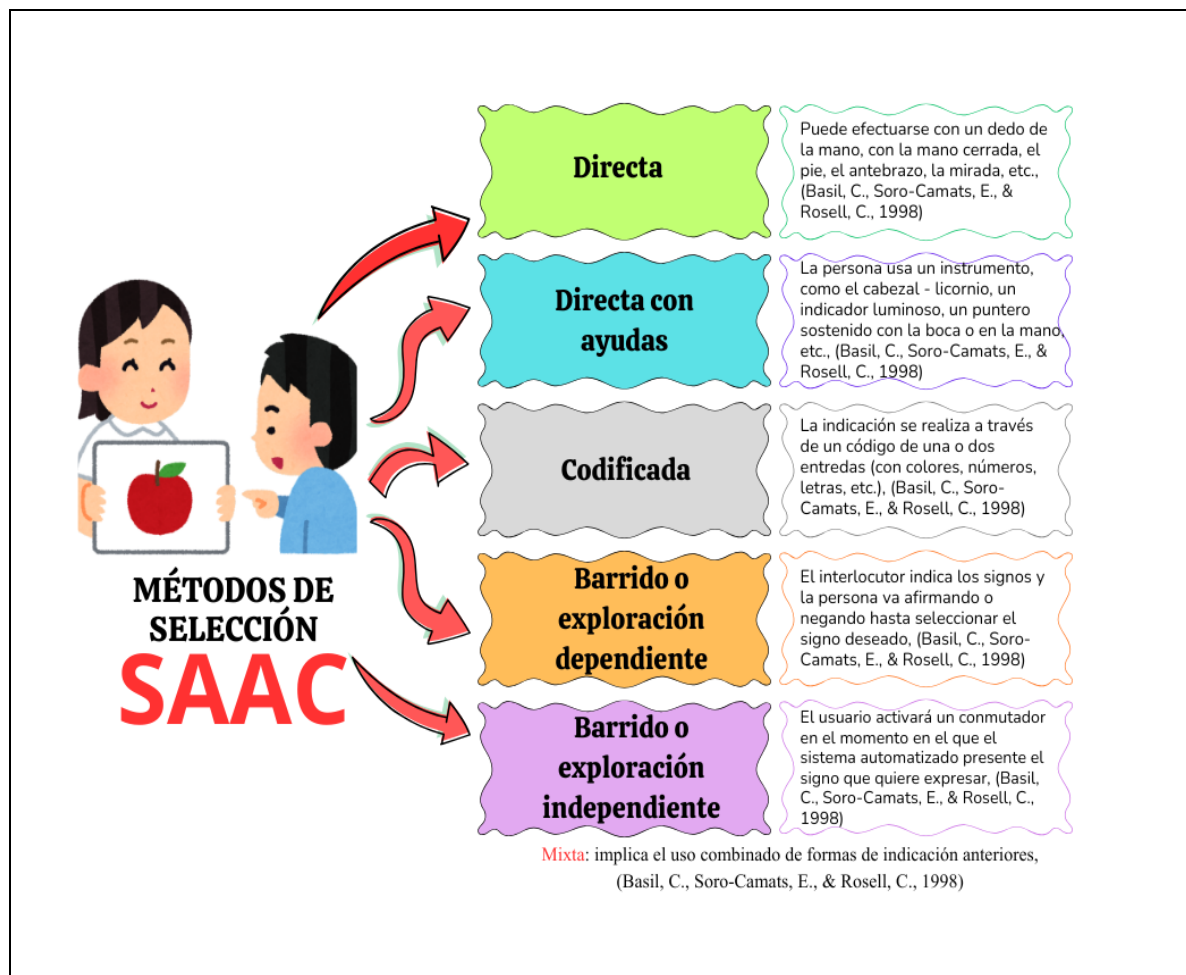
MÉTODOS DE SELECCIÓN
SAAC

Directa

Puede efectuarse con un dedo de la mano, con la mano cerrada, el pie, el antebrazo, la mirada, etc., (Basil, C., Soro-Camats, E., & Rosell, C., 1998)

Directa con ayudas

La persona usa un instrumento, como el cabezal - licornio, un indicador luminoso, un puntero sostenido con la boca o en la mano, etc., (Basil, C., Soro-Camats, E., & Rosell, C., 1998)

Codificada

La indicación se realiza a través de un código de una o dos entredas (con colores, números, letras, etc.), (Basil, C., Soro-Camats, E., & Rosell, C., 1998)

Barrido o exploración dependiente

El interlocutor indica los signos y la persona va afirmando o negando hasta seleccionar el signo deseado, (Basil, C., Soro-Camats, E., & Rosell, C., 1998)

Barrido o exploración independiente

El usuario activará un conmutador en el momento en el que el sistema automatizado presente el signo que quiere expresar, (Basil, C., Soro-Camats, E., & Rosell, C., 1998)

Mixta: implica el uso combinado de formas de indicación anteriores, (Basil, C., Soro-Camats, E., & Rosell, C., 1998)